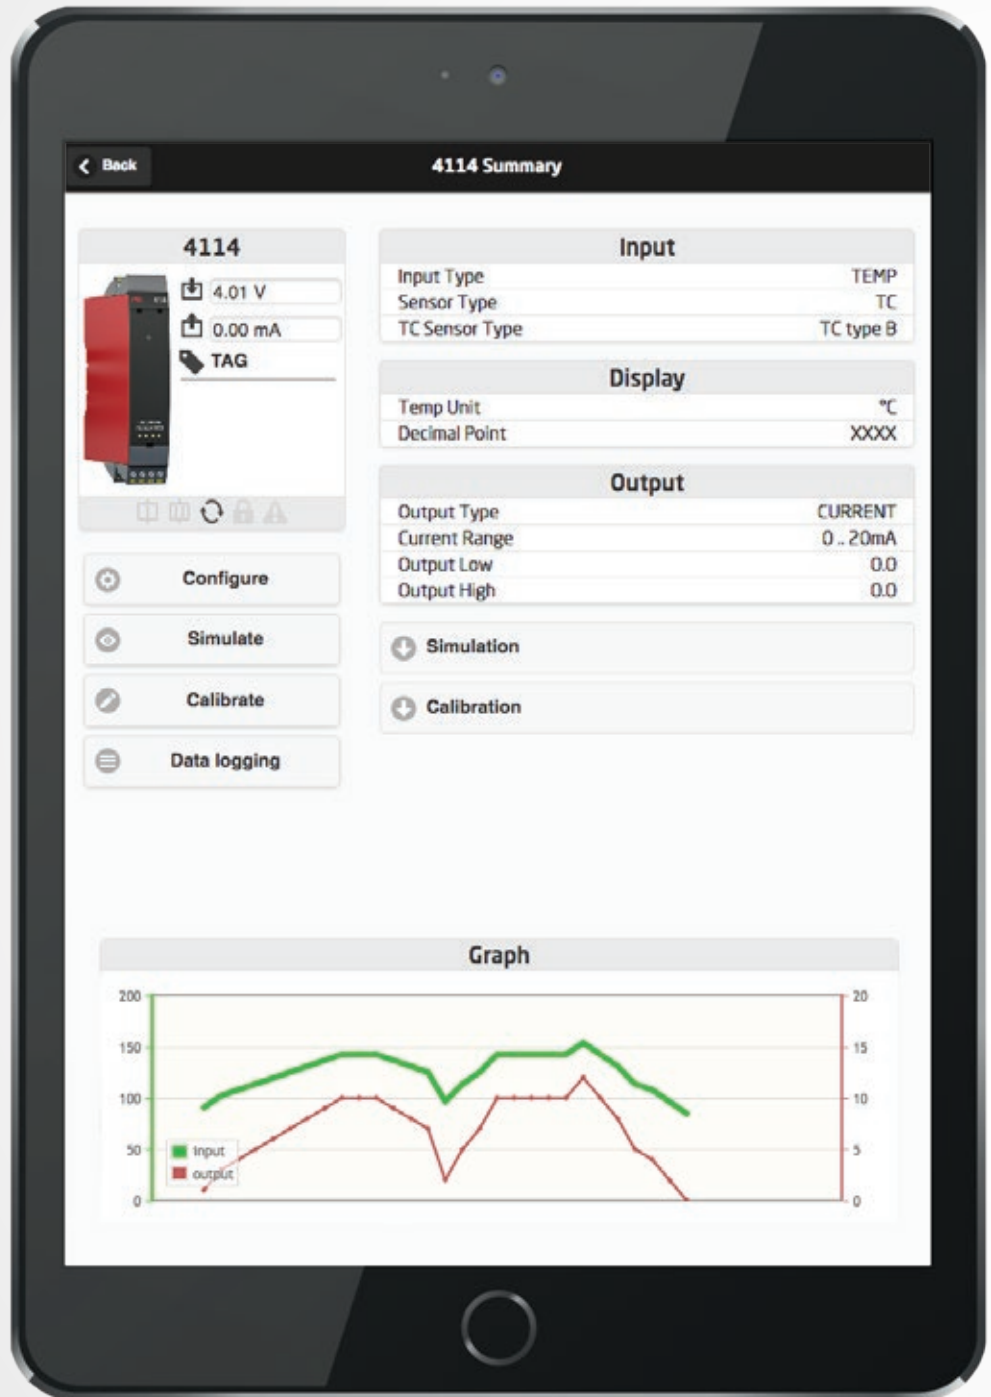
Back

4114 Summary

4114

4.01 V

0.00 mA

TAG

Configure

Simulate

Calibrate

Data logging

Input

| | |
|---|---|
| Input Type | TEMP |
| Sensor Type | TC |
| TC Sensor Type | TC type B |

Display

| | |
|---|---|
| Temp Unit | °C |
| Decimal Point | XXXX |

Output

| | |
|---|---|
| Output Type | CURRENT |
| Current Range | 0..20mA |
| Output Low | 0.0 |
| Output High | 0.0 |

Simulation

Calibration

Graph

200
150
100
50
0

20
15
10
5
0

Input
output